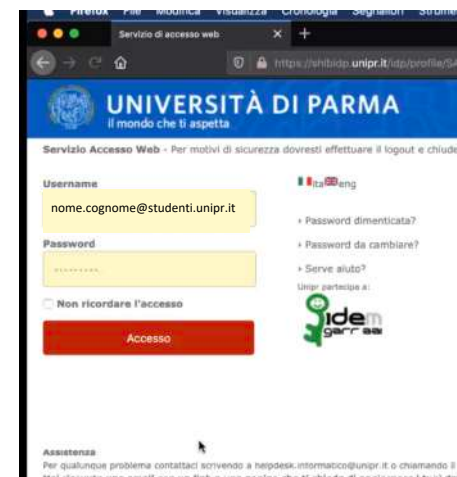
Firefox File Modifica Visualizza Cronologia Segnalibri Strume

Servizio di accesso web

https://shibidp.unipr.it/idp/profile/S

UNIVERSITÀ DI PARMA
il mondo che ti aspetta

Servizio Accesso Web - Per motivi di sicurezza dovresti effettuare il logout e chiude

Username
nome.cognome@studenti.unipr.it

Password
·········

Non ricordare l'accesso

Accesso

ita eng

› Password dimenticata?
› Password da cambiare?
› Serve aiuto?

Unipr partecipa a:
idem garr aai

Assistenza
Per qualunque problema contattaci scrivendo a helpdesk.informatico@unipr.it o chiamando il
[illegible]